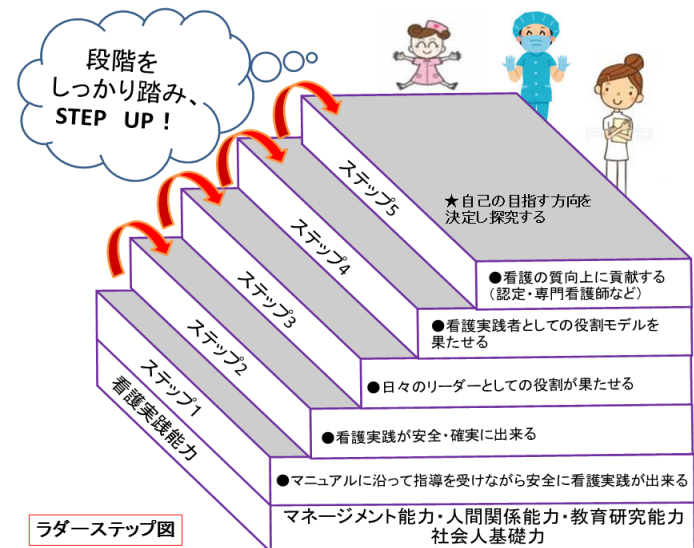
段階を
しっかり踏み、
STEP UP！

ステップ5

★自己の目指す方向を決定し探究する

ステップ4

●看護の質向上に貢献する
（認定・専門看護師など）

ステップ3

●看護実践者としての役割モデルを果たせる

ステップ2

●日々のリーダーとしての役割が果たせる

ステップ1
看護実践能力

●看護実践が安全・確実に出来る

●マニュアルに沿って指導を受けながら安全に看護実践が出来る

ラダーステップ図

マネージメント能力・人間関係能力・教育研究能力
社会人基礎力